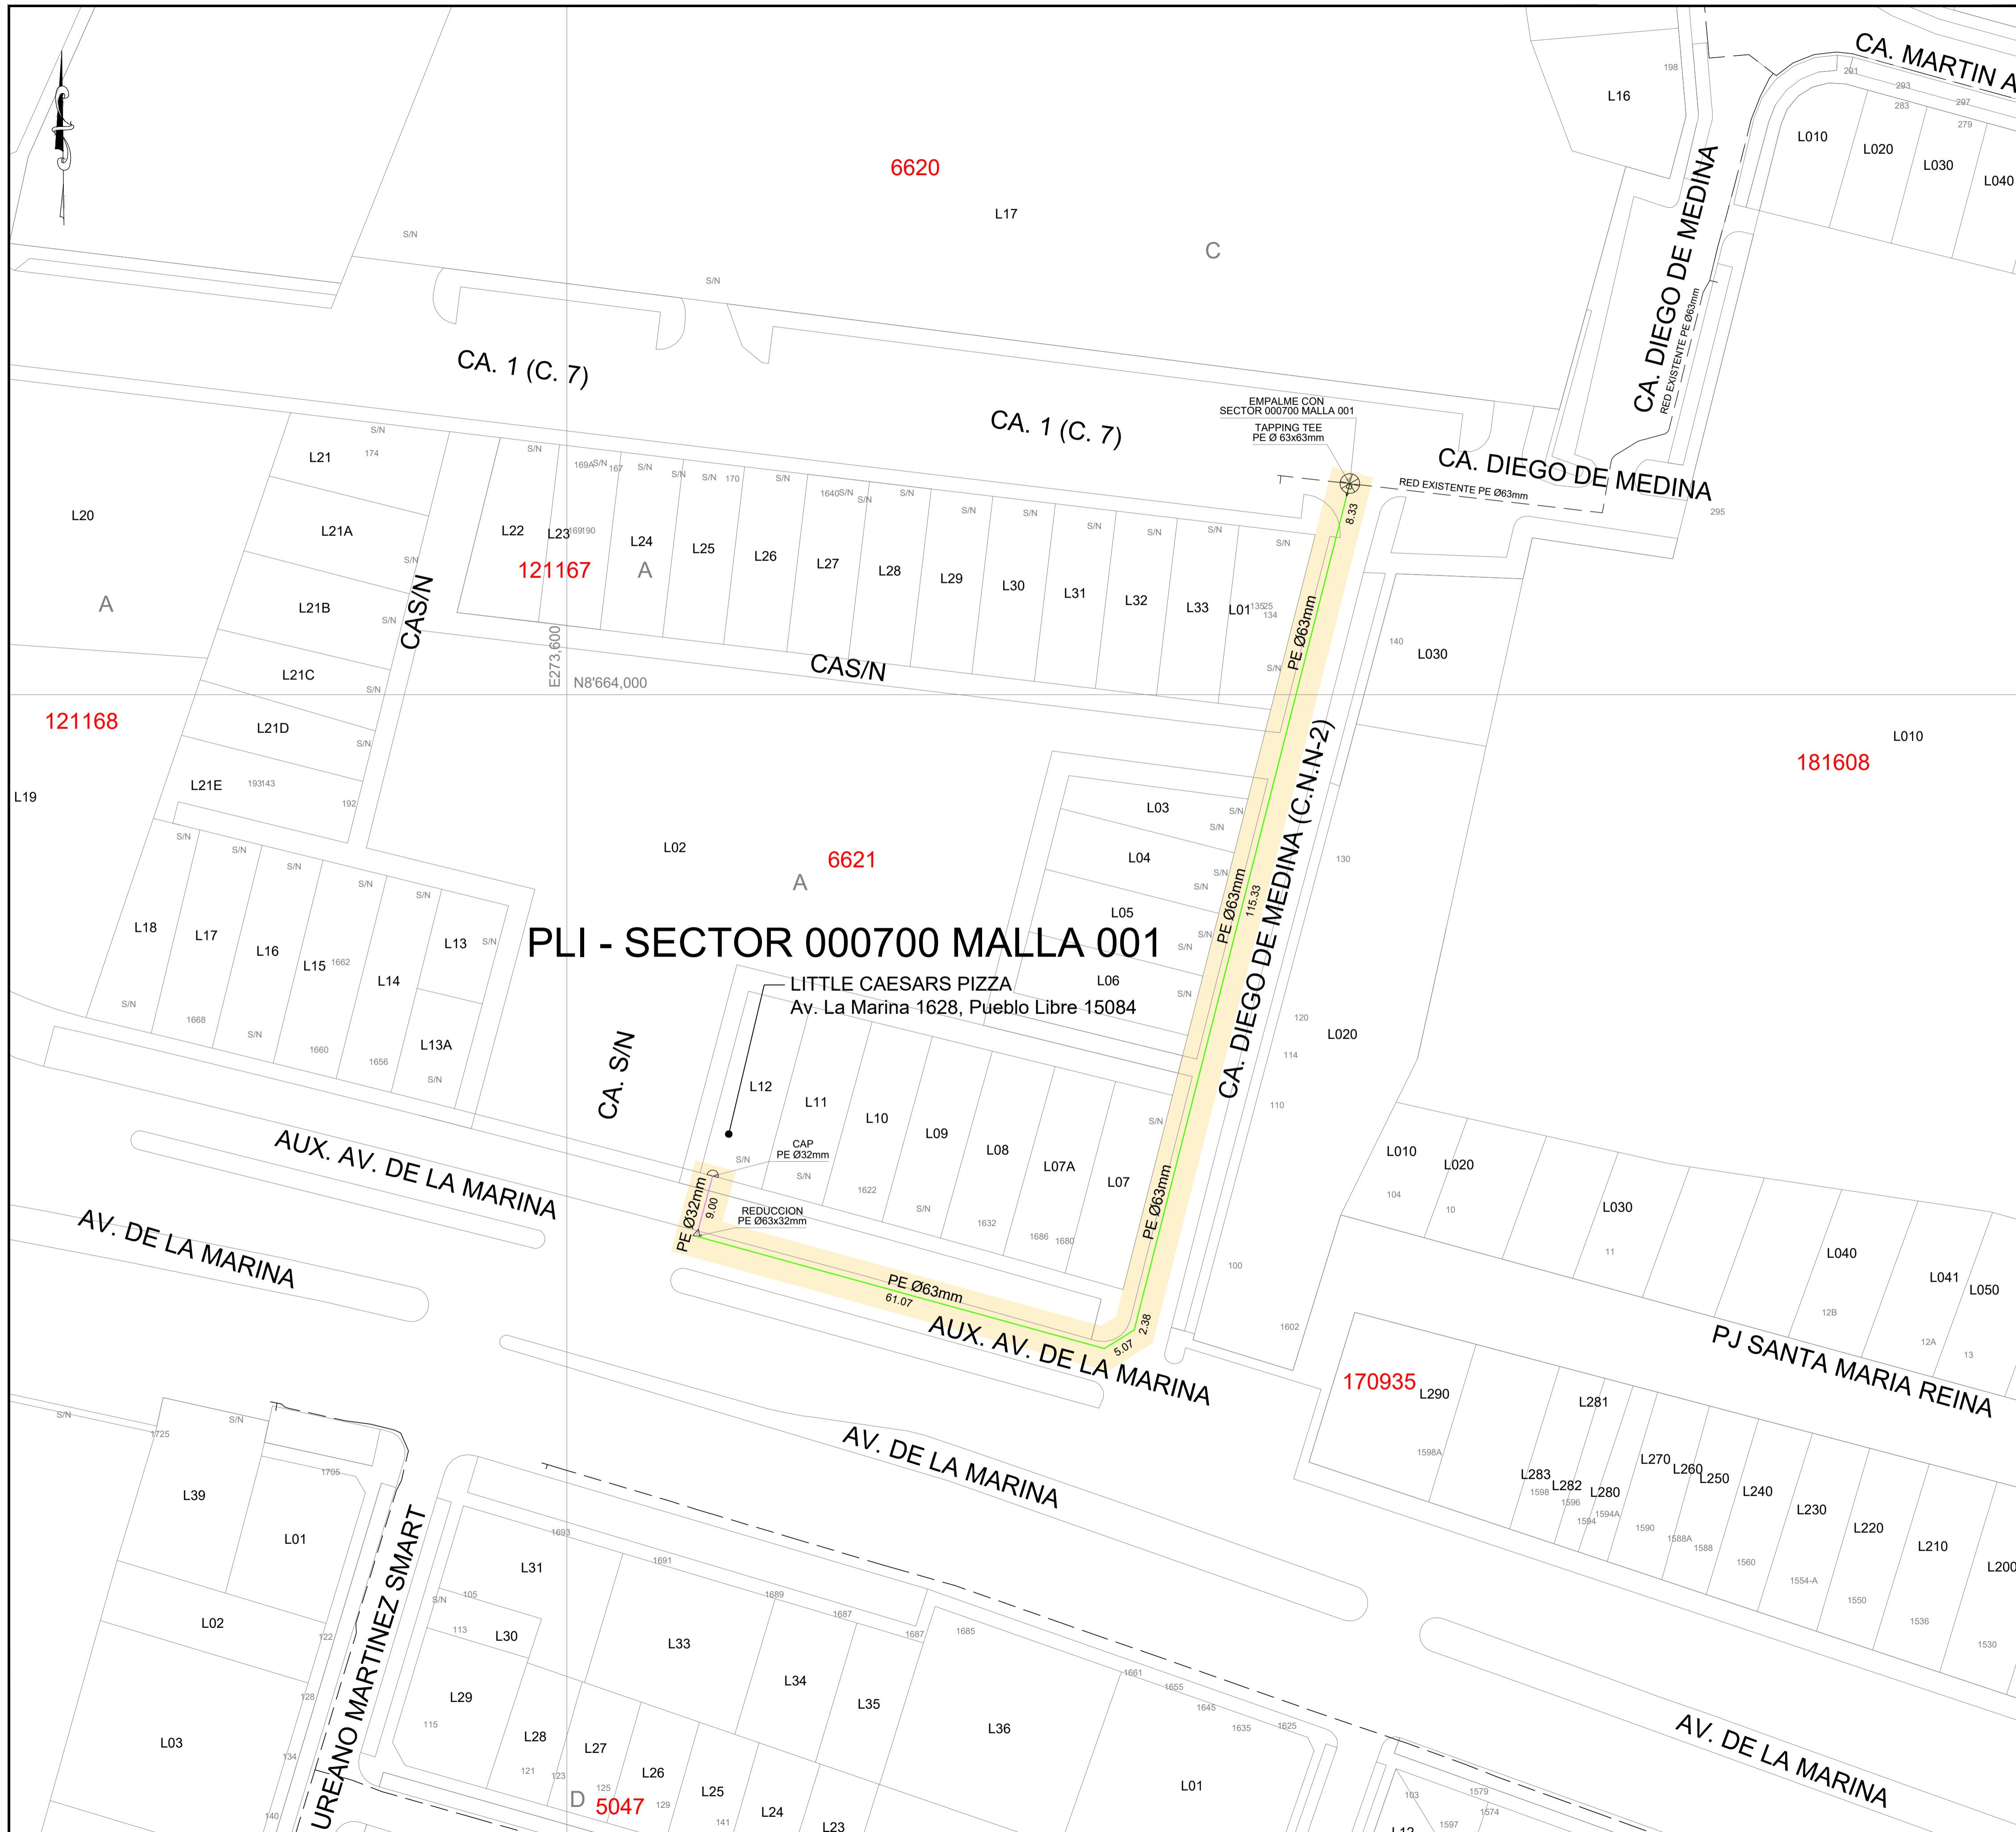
CA. MARTIN A
L16
198
291
293
283
297
279
L010
L020
L030
L040
6620
L17
C
S/N
S/N
CA. DIEGO DE MEDINA
RED EXISTENTE PE Ø63mm
CA. 1 (C. 7)
CA. 1 (C. 7)
EMPALME CON SECTOR 000700 MALLA 001
TAPPING TEE PE Ø 63x63mm
CA. DIEGO DE MEDINA
RED EXISTENTE PE Ø63mm
295
8.33
L21
174
L20
L21A
L22
L23
L24
L25
L26
L27
L28
L29
L30
L31
L32
L33
L01
121167
A
A
L21B
CAS/N
L21C
E273,600
N8'664,000
CAS/N
PE Ø63mm
140
L030
121168
L21D
L010
181608
L19
L21E
193143
192
L03
L04
L05
L06
L02
6621
A
CA. DIEGO DE MEDINA (C.N.N-2)
PE Ø63mm
115.33
130
L18
L17
L16
L15
1662
L14
L13
L13A
1668
1660
1656
PLI - SECTOR 000700 MALLA 001
LITTLE CAESARS PIZZA
Av. La Marina 1628, Pueblo Libre 15084
CA. S/N
120
L020
114
110
L12
L11
L10
L09
L08
L07A
L07
CAP PE Ø32mm
1622
1632
1686
1680
AUX. AV. DE LA MARINA
PE Ø32mm
9.00
REDUCCION PE Ø63x32mm
PE Ø63mm
L010
L020
104
10
L030
11
AV. DE LA MARINA
PE Ø63mm
61.07
5.07
2.38
AUX. AV. DE LA MARINA
100
1602
L040
L041
L050
12B
12A
13
PJ SANTA MARIA REINA
170935
L290
L281
1598A
L283
L282
L280
L270
L260
L250
L240
L230
L220
L210
L200
AV. DE LA MARINA
L39
1725
1705
L01
L02
L03
L31
L30
L29
L28
L27
L26
L25
L24
L23
L33
L34
L35
L36
L01
UREANO MARTINEZ SMART
D
5047
AV. DE LA MARINA